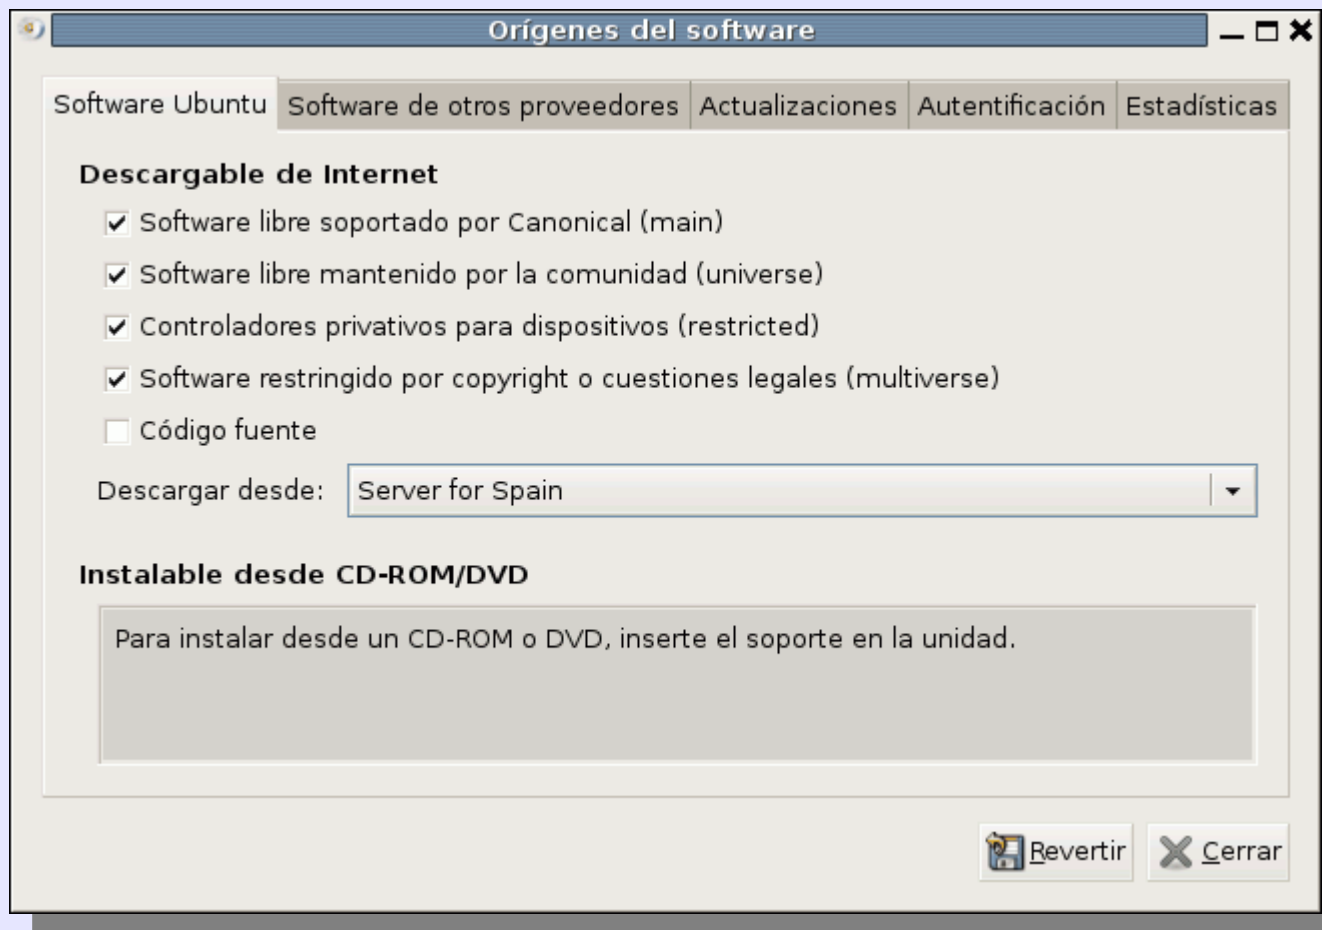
Orígenes del software

Software Ubuntu | Software de otros proveedores | Actualizaciones | Autentificación | Estadísticas

Descargable de Internet

☑ Software libre soportado por Canonical (main)
☑ Software libre mantenido por la comunidad (universe)
☑ Controladores privativos para dispositivos (restricted)
☑ Software restringido por copyright o cuestiones legales (multiverse)
☐ Código fuente

Descargar desde: Server for Spain

Instalable desde CD-ROM/DVD

Para instalar desde un CD-ROM o DVD, inserte el soporte en la unidad.

Revertir   Cerrar